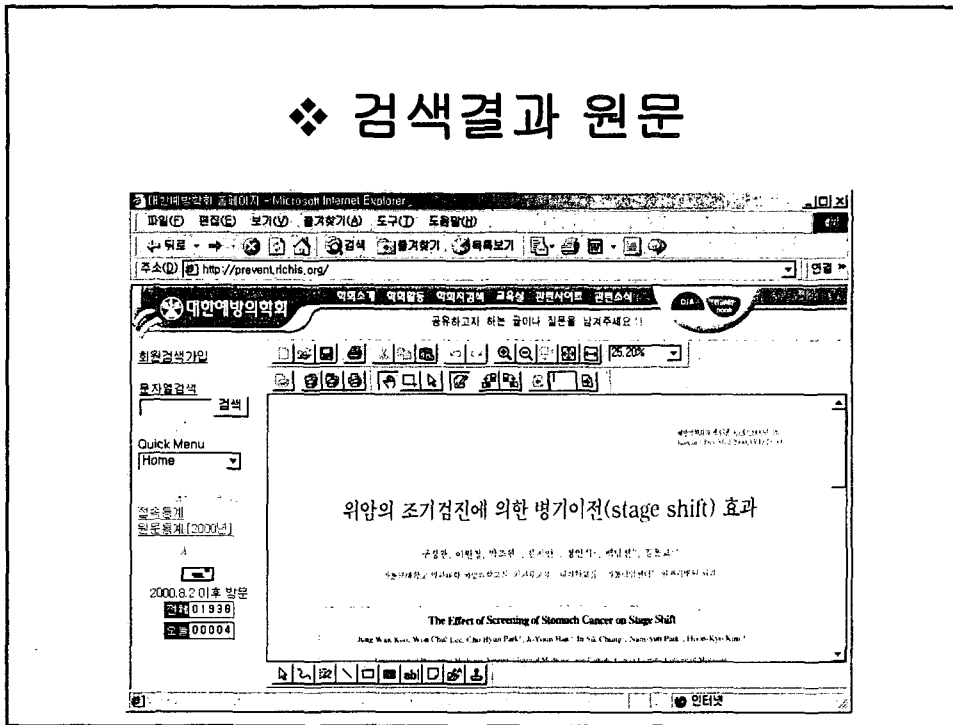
❖ 검색결과 원문

대한예방의학회 홈페이지 - Microsoft Internet Explorer

파일(F) 편집(E) 보기(V) 즐겨찾기(A) 도구(T) 도움말(H)

뒤로 검색 즐겨찾기 목록보기

주소(D) http://prevent.richis.org/ 연결

대한예방의학회

학회소개 학회활동 학회지검색 교육실 관련사이트 관련소식

공유하고자 하는 글이나 질문을 남겨주세요!!

회원검색가입

문자열검색

검색

Quick Menu

Home

접속통계

원문통계(2000년)

2000.8.2 이후 방문

전체 01938

오늘 00004

25.20%

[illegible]

위암의 조기검진에 의한 병기이전(stage shift) 효과

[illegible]

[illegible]

The Effect of Screening of Stomach Cancer on Stage Shift

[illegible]

인터넷